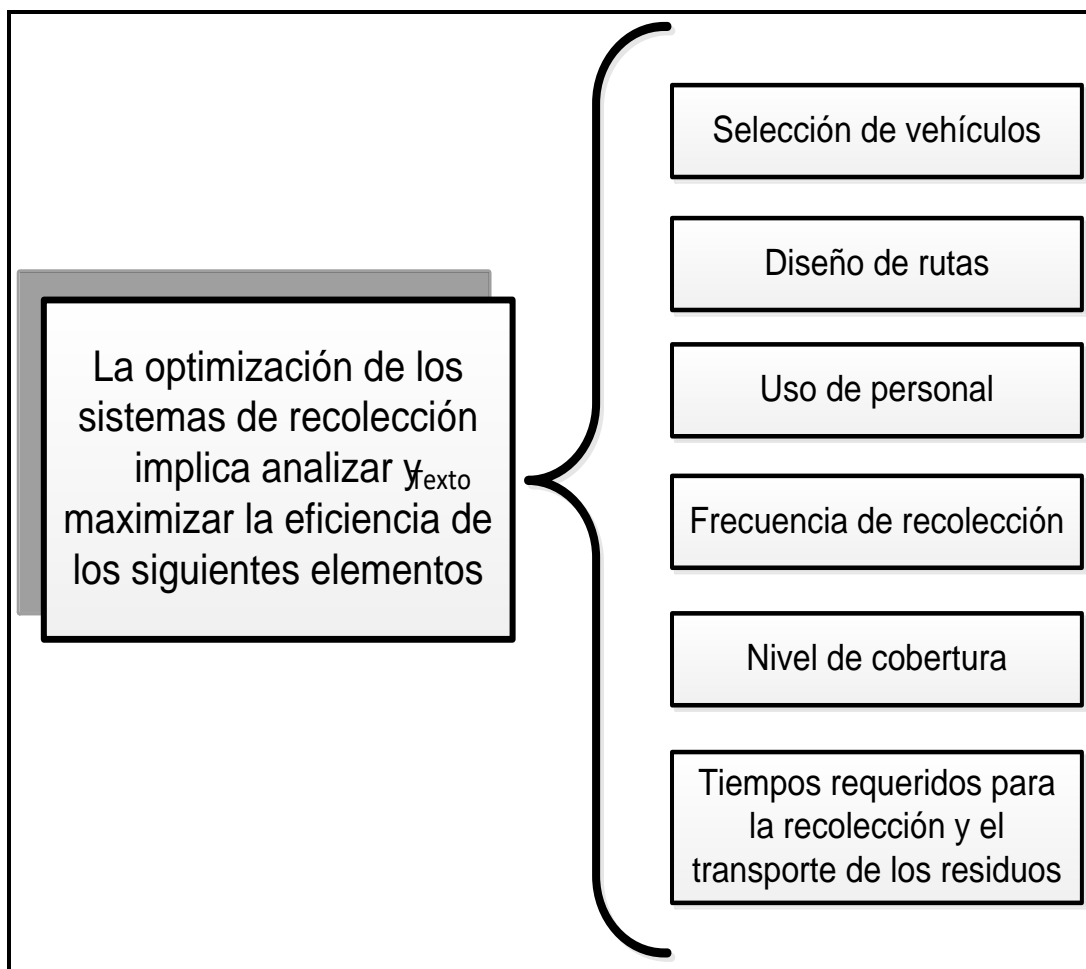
La optimización de los sistemas de recolección implica analizar y maximizar la eficiencia de los siguientes elementos

Texto

Selección de vehículos

Diseño de rutas

Uso de personal

Frecuencia de recolección

Nivel de cobertura

Tiempos requeridos para la recolección y el transporte de los residuos